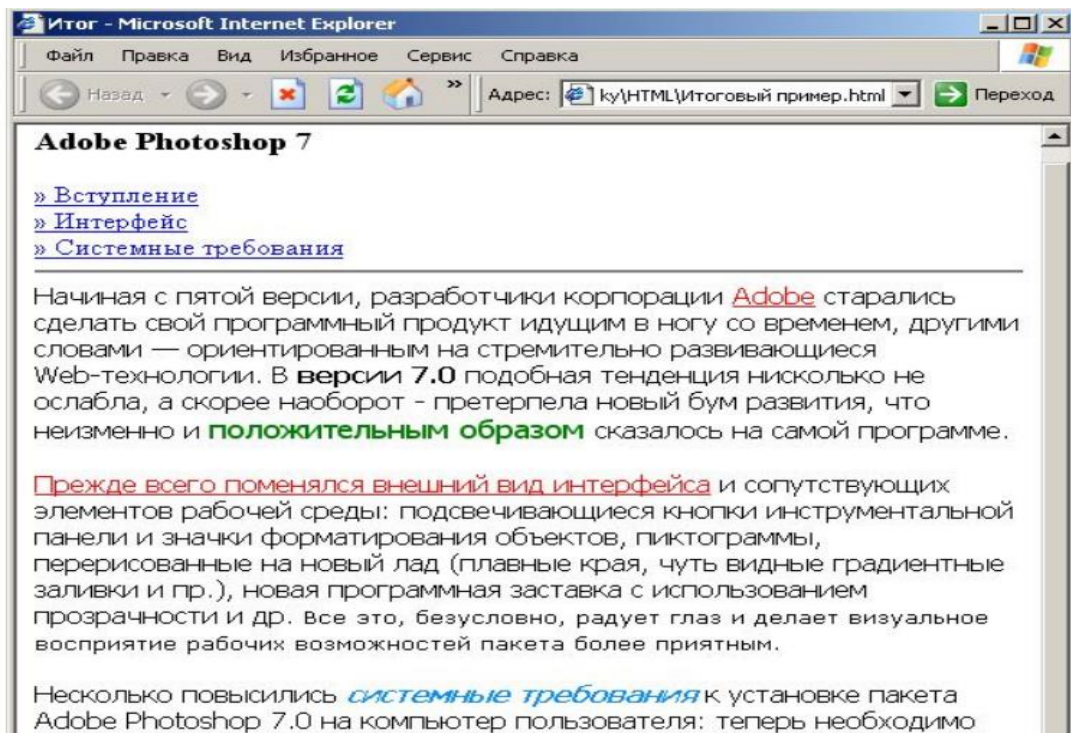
Итог - Microsoft Internet Explorer

Файл Правка Вид Избранное Сервис Справка

Назад Адрес: ку\HTML\Итоговый пример.html Переход

Adobe Photoshop 7

» Вступление
» Интерфейс
» Системные требования

Начиная с пятой версии, разработчики корпорации Adobe старались сделать свой программный продукт идущим в ногу со временем, другими словами — ориентированным на стремительно развивающиеся Web-технологии. В версии 7.0 подобная тенденция нисколько не ослабла, а скорее наоборот - претерпела новый бум развития, что неизменно и положительным образом сказалось на самой программе.

Прежде всего поменялся внешний вид интерфейса и сопутствующих элементов рабочей среды: подсвечивающиеся кнопки инструментальной панели и значки форматирования объектов, пиктограммы, перерисованные на новый лад (плавные края, чуть видные градиентные заливки и пр.), новая программная заставка с использованием прозрачности и др. Все это, безусловно, радует глаз и делает визуальное восприятие рабочих возможностей пакета более приятным.

Несколько повысились системные требования к установке пакета Adobe Photoshop 7.0 на компьютер пользователя: теперь необходимо